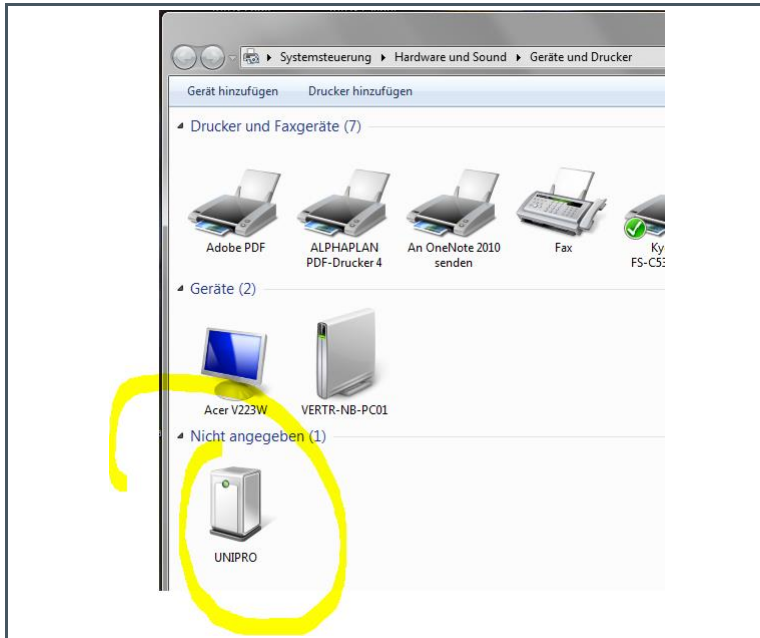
▸ Systemsteuerung ▸ Hardware und Sound ▸ Geräte und Drucker

Gerät hinzufügen Drucker hinzufügen

Drucker und Faxgeräte (7)

Adobe PDF

ALPHAPLAN PDF-Drucker 4

An OneNote 2010 senden

Fax

Ky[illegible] FS-C53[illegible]

Geräte (2)

Acer V223W

VERTR-NB-PC01

Nicht angegeben (1)

UNIPRO